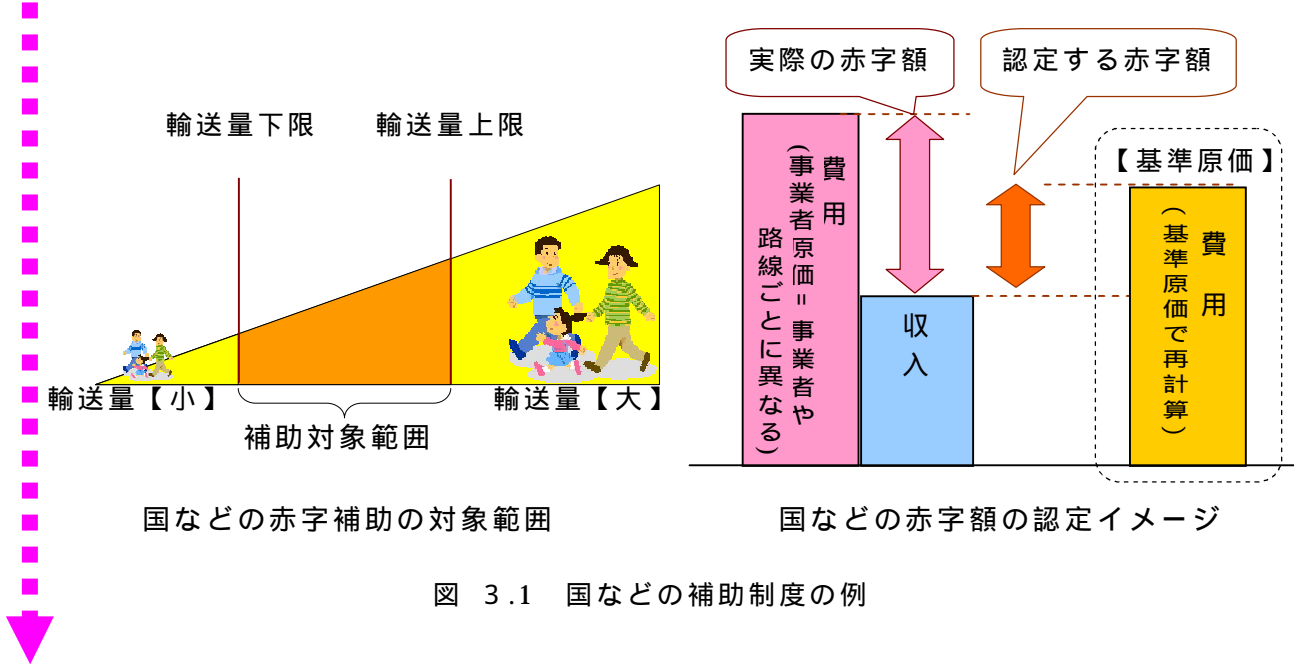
輸送量下限　輸送量上限

輸送量【小】

輸送量【大】

補助対象範囲

国などの赤字補助の対象範囲

実際の赤字額

認定する赤字額

費用（事業者原価＝事業者や路線ごとに異なる）

収入

【基準原価】

費用（基準原価で再計算）

国などの赤字額の認定イメージ

図 3.1 国などの補助制度の例